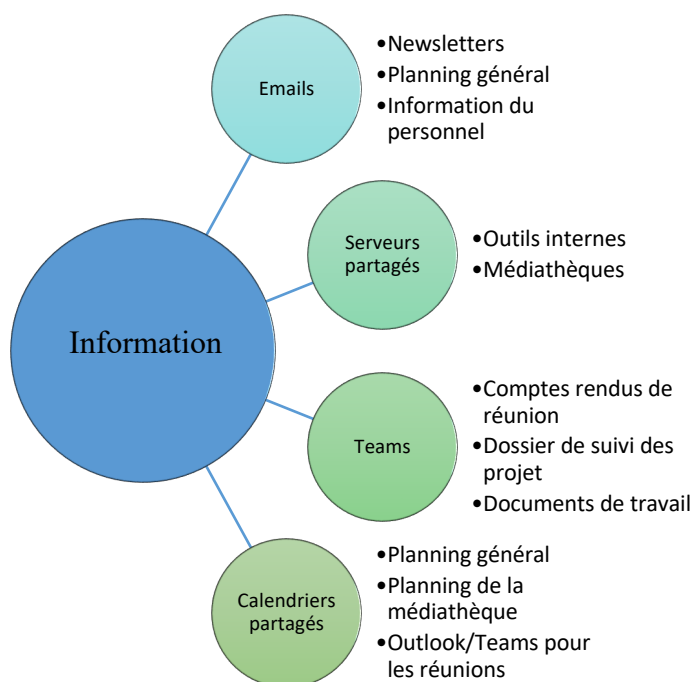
Information

Emails

•Newsletters
•Planning général
•Information du personnel

Serveurs partagés

•Outils internes
•Médiathèques

Teams

•Comptes rendus de réunion
•Dossier de suivi des projet
•Documents de travail

Calendriers partagés

•Planning général
•Planning de la médiathèque
•Outlook/Teams pour les réunions